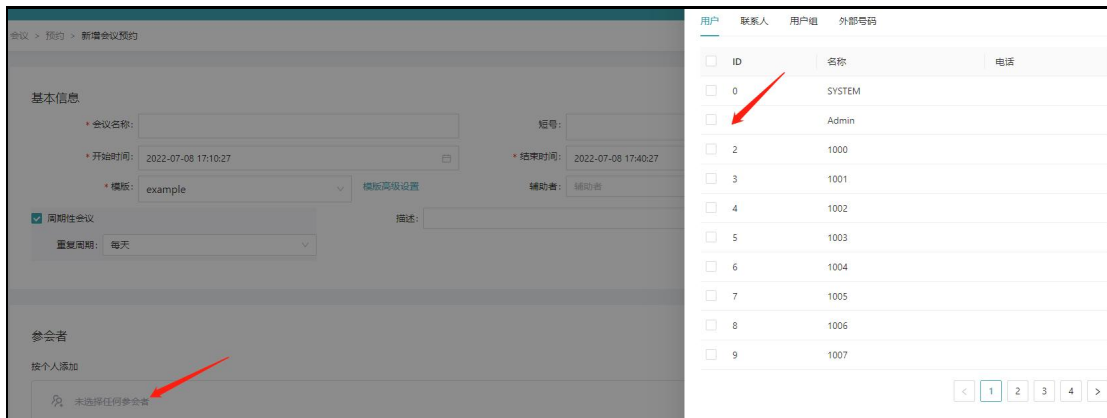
会议 > 预约 > 新增会议预约

基本信息

* 会议名称:

短号:

* 开始时间: 2022-07-08 17:10:27

* 结束时间: 2022-07-08 17:40:27

* 模版: example

模版高级设置

辅助者: 辅助者

周期性会议

描述:

重复周期: 每天

参会者

按个人添加

未选择任何参会者

用户 联系人 用户组 外部号码

| | ID | 名称 | 电话 |
|---|---|---|---|
| | 0 | SYSTEM | |
| | | Admin | |
| | 2 | 1000 | |
| | 3 | 1001 | |
| | 4 | 1002 | |
| | 5 | 1003 | |
| | 6 | 1004 | |
| | 7 | 1005 | |
| | 8 | 1006 | |
| | 9 | 1007 | |

< 1 2 3 4 >